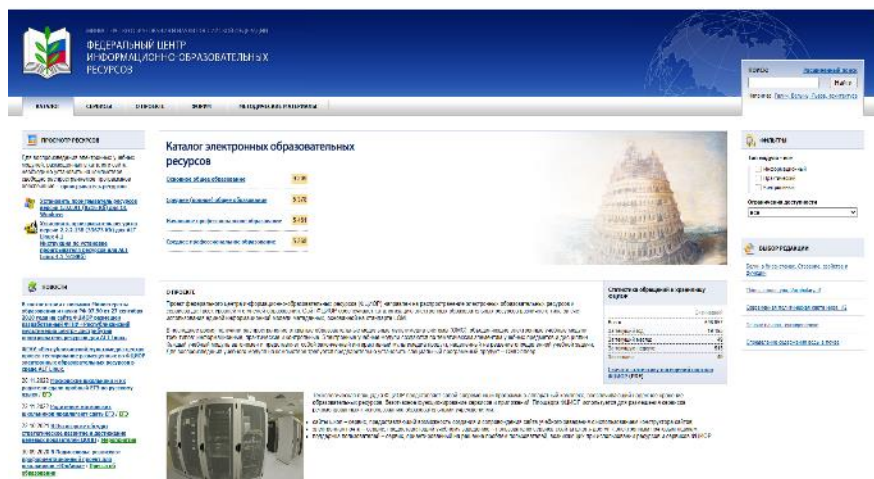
ФЕДЕРАЛЬНЫЙ ЦЕНТР ИНФОРМАЦИОННО-ОБРАЗОВАТЕЛЬНЫХ РЕСУРСОВ

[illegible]

Найти

ПРОСМОТР РЕСУРСОВ

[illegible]

НОВОСТИ

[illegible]

Каталог электронных образовательных ресурсов

Основное общее образование

Среднее (полное) общее образование

Начальное профессиональное образование

Среднее профессиональное образование

О ПРОЕКТЕ

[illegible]

Статистика обращений к хранилищу

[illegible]

ФИЛЬТРЫ

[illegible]

ВЫБОР РЕДАКЦИИ

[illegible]